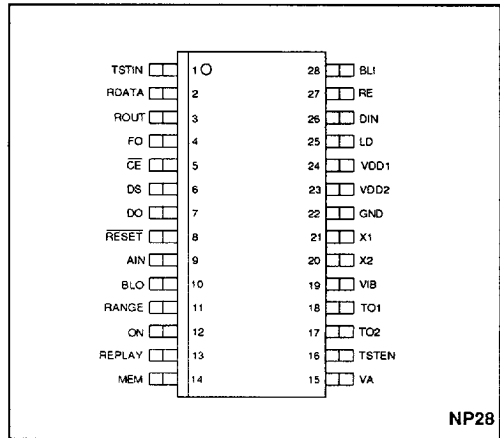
TSTIN 1 28 BLI
RDATA 2 27 RE
ROUT 3 26 DIN
FO 4 25 LD
$\overline{CE}$ 5 24 VDD1
DS 6 23 VDD2
DO 7 22 GND
$\overline{RESET}$ 8 21 X1
AIN 9 20 X2
BLO 10 19 VIB
RANGE 11 18 TO1
ON 12 17 TO2
REPLAY 13 16 TSTEN
MEM 14 15 VA

NP28